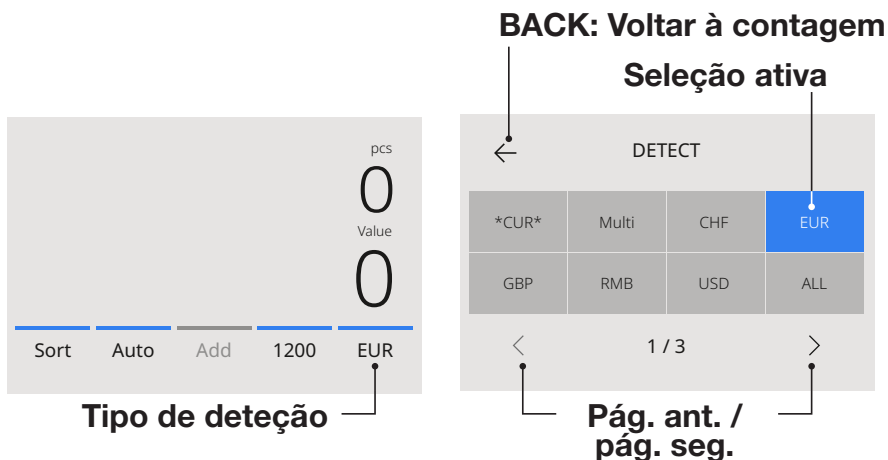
BACK: Voltar à contagem

Seleção ativa

pcs
0
Value
0

Sort Auto Add 1200 EUR

Tipo de deteção

DETECT

| *CUR* | Multi | CHF | EUR |
|---|---|---|---|
| GBP | RMB | USD | ALL |

1 / 3

Pág. ant. / pág. seg.